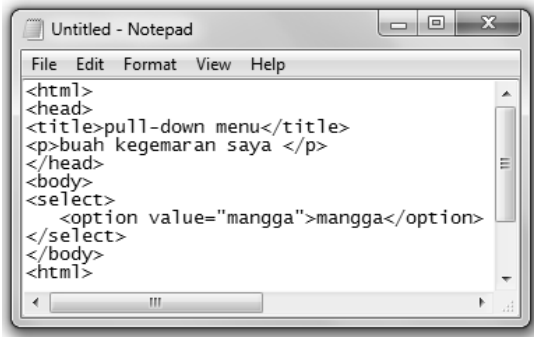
Untitled - Notepad

File Edit Format View Help

<html>
<head>
<title>pull-down menu</title>
<p>buah kegemaran saya </p>
</head>
<body>
<select>
<option value="mangga">mangga</option>
</select>
</body>
<html>